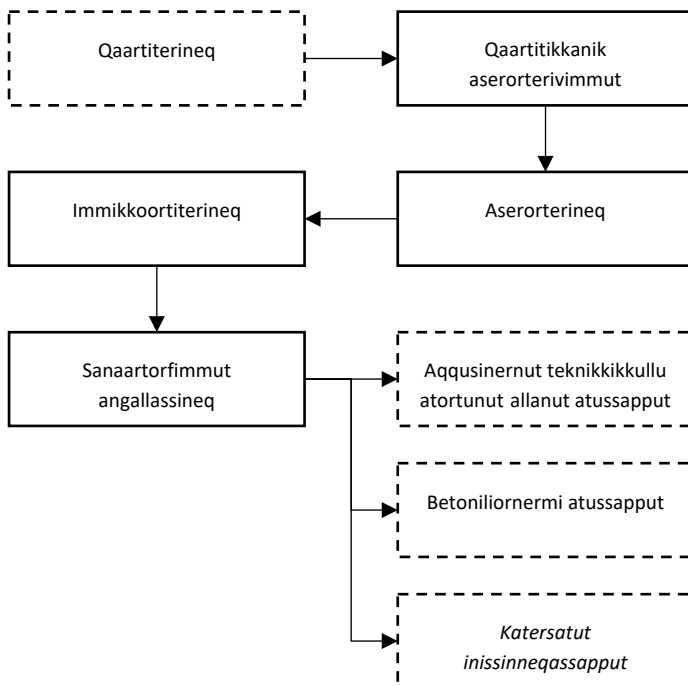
Qaartiterineq

Qaartitikkanik aserorterivimmut

Aserorterineq

Immikkoortiterineq

Sanaartorfimmut angallassineq

Aqqusinernut teknikkikkullu atortunut allanut atussapput

Betoniliornermi atussapput

*Katersatut inissinneqassapput*